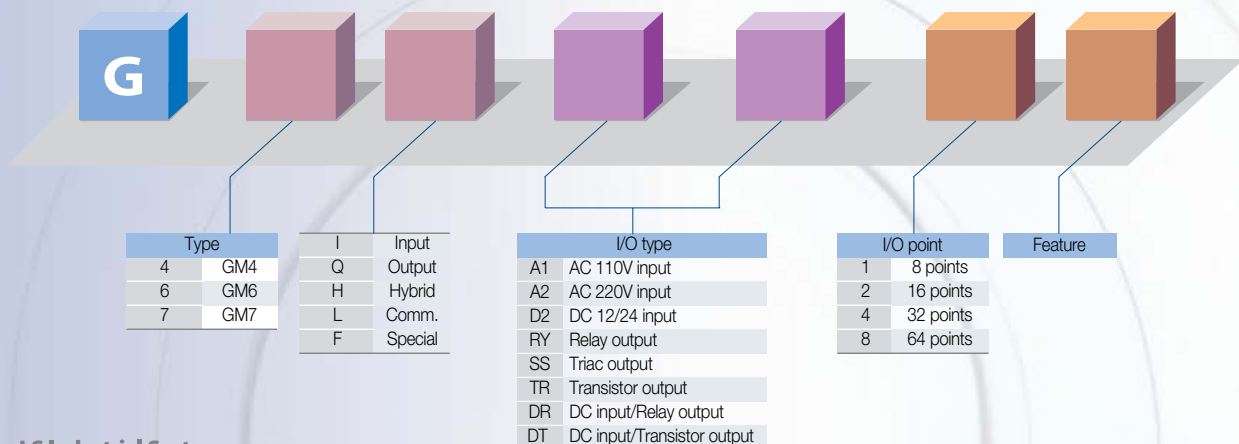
G

| Type | |
|---|---|
| 4 | GM4 |
| 6 | GM6 |
| 7 | GM7 |

| | |
|---|---|
| I | Input |
| Q | Output |
| H | Hybrid |
| L | Comm. |
| F | Special |

| I/O type | |
|---|---|
| A1 | AC 110V input |
| A2 | AC 220V input |
| D2 | DC 12/24 input |
| RY | Relay output |
| SS | Triac output |
| TR | Transistor output |
| DR | DC input/Relay output |
| DT | DC input/Transistor output |

| I/O point | |
|---|---|
| 1 | 8 points |
| 2 | 16 points |
| 4 | 32 points |
| 8 | 64 points |

Feature

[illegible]